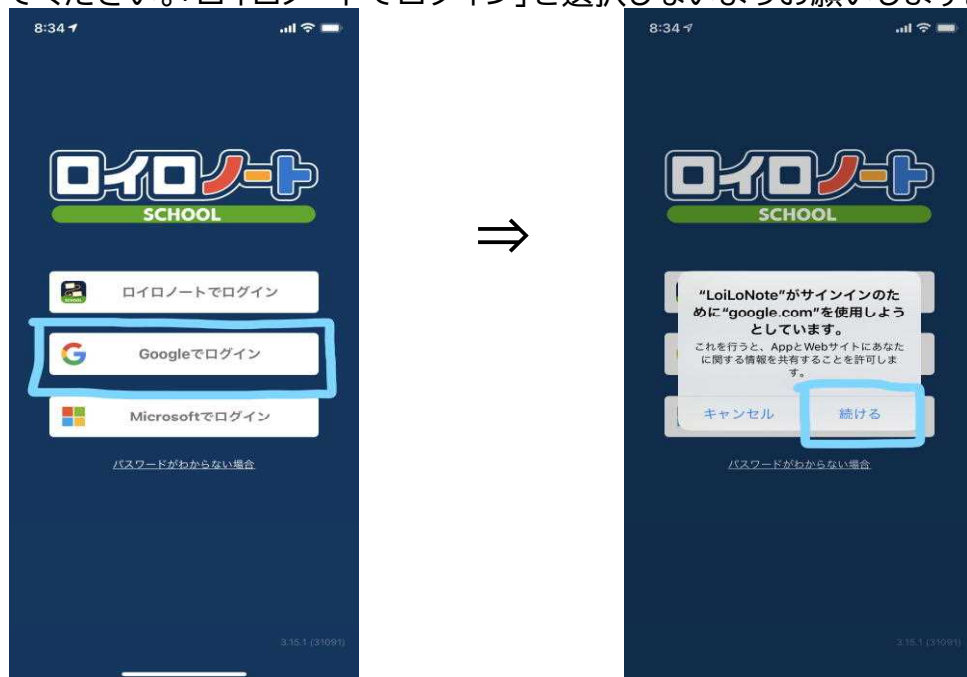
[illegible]てください。「ロイロノートでログイン」を選択しないようお願いします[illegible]

8:34

ロイロノート

SCHOOL

ロイロノートでログイン

Googleでログイン

Microsoftでログイン

パスワードがわからない場合

3.15.1 (31091)

⟹

8:34

ロイロノート

SCHOOL

"LoiLoNote"がサインインのために"google.com"を使用しようとしています。

これを行うと、AppとWebサイトにあなたに関する情報を共有することを許可します。

キャンセル

続ける

パスワードがわからない場合

3.15.1 (31091)